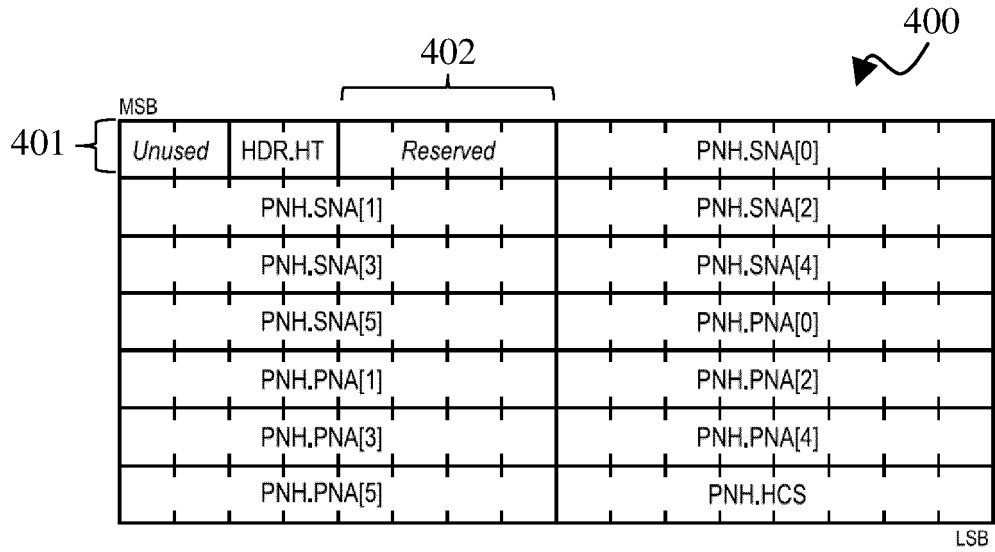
400

402

MSB

401

| Unused | HDR.HT | Reserved | PNH.SNA[0] |
|---|---|---|---|
| PNH.SNA[1] | | | PNH.SNA[2] |
| PNH.SNA[3] | | | PNH.SNA[4] |
| PNH.SNA[5] | | | PNH.PNA[0] |
| PNH.PNA[1] | | | PNH.PNA[2] |
| PNH.PNA[3] | | | PNH.PNA[4] |
| PNH.PNA[5] | | | PNH.HCS |

LSB